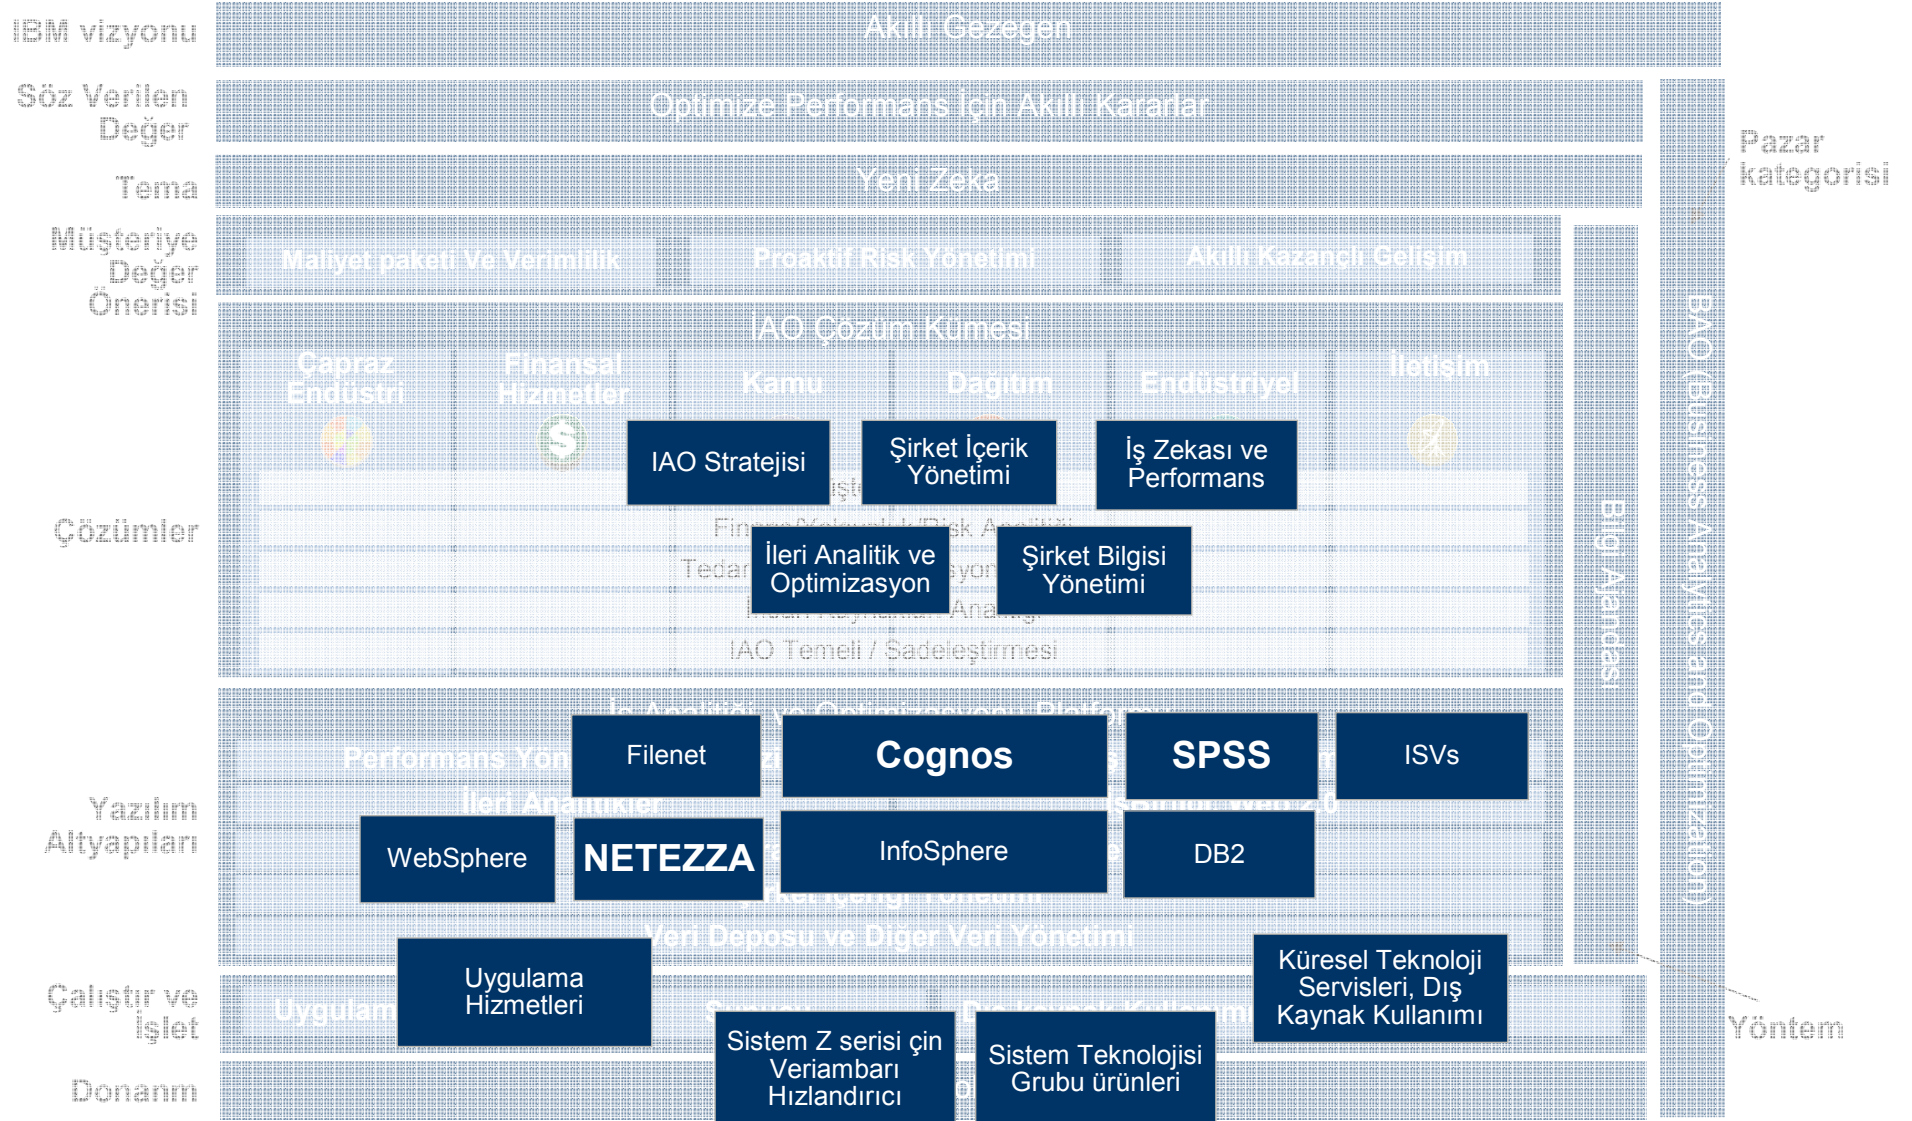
IBM vizyonu

Akıllı Gezegen

Söz Verilen Değer

Optimize Performans İçin Akıllı Kararlar

Tema

Yeni Zeka

Müşteriye Değer Önerisi

Maliyet paketi Ve Verimlilik

Proaktif Risk Yönetimi

Akıllı Kazançlı Gelişim

Pazar kategorisi

IAO Çözüm Kümesi

Çapraz Endüstri

Finansal Hizmetler

Kamu

Dağıtım

Endüstriyel

İletişim

Çözümler

IAO Stratejisi

Şirket İçerik Yönetimi

İş Zekası ve Performans

İleri Analitik ve Optimizasyon

Şirket Bilgisi Yönetimi

IAO Temeli / Sadeleştirmesi

Bilgi Ajandası

IAO (Business Analytics and Optimization)

Yazılım Altyapıları

Performans Yön

Filenet

Cognos

SPSS

ISVs

İleri Analitikler

WebSphere

NETEZZA

InfoSphere

DB2

Veri Deposu ve Diğer Veri Yönetimi

Çalıştır ve İşlet

Uygulam

Uygulama Hizmetleri

Küresel Teknoloji Servisleri, Dış Kaynak Kullanımı

Yöntem

Donanım

Sistem Z serisi için Veriambarı Hızlandırıcı

Sistem Teknolojisi Grubu ürünleri